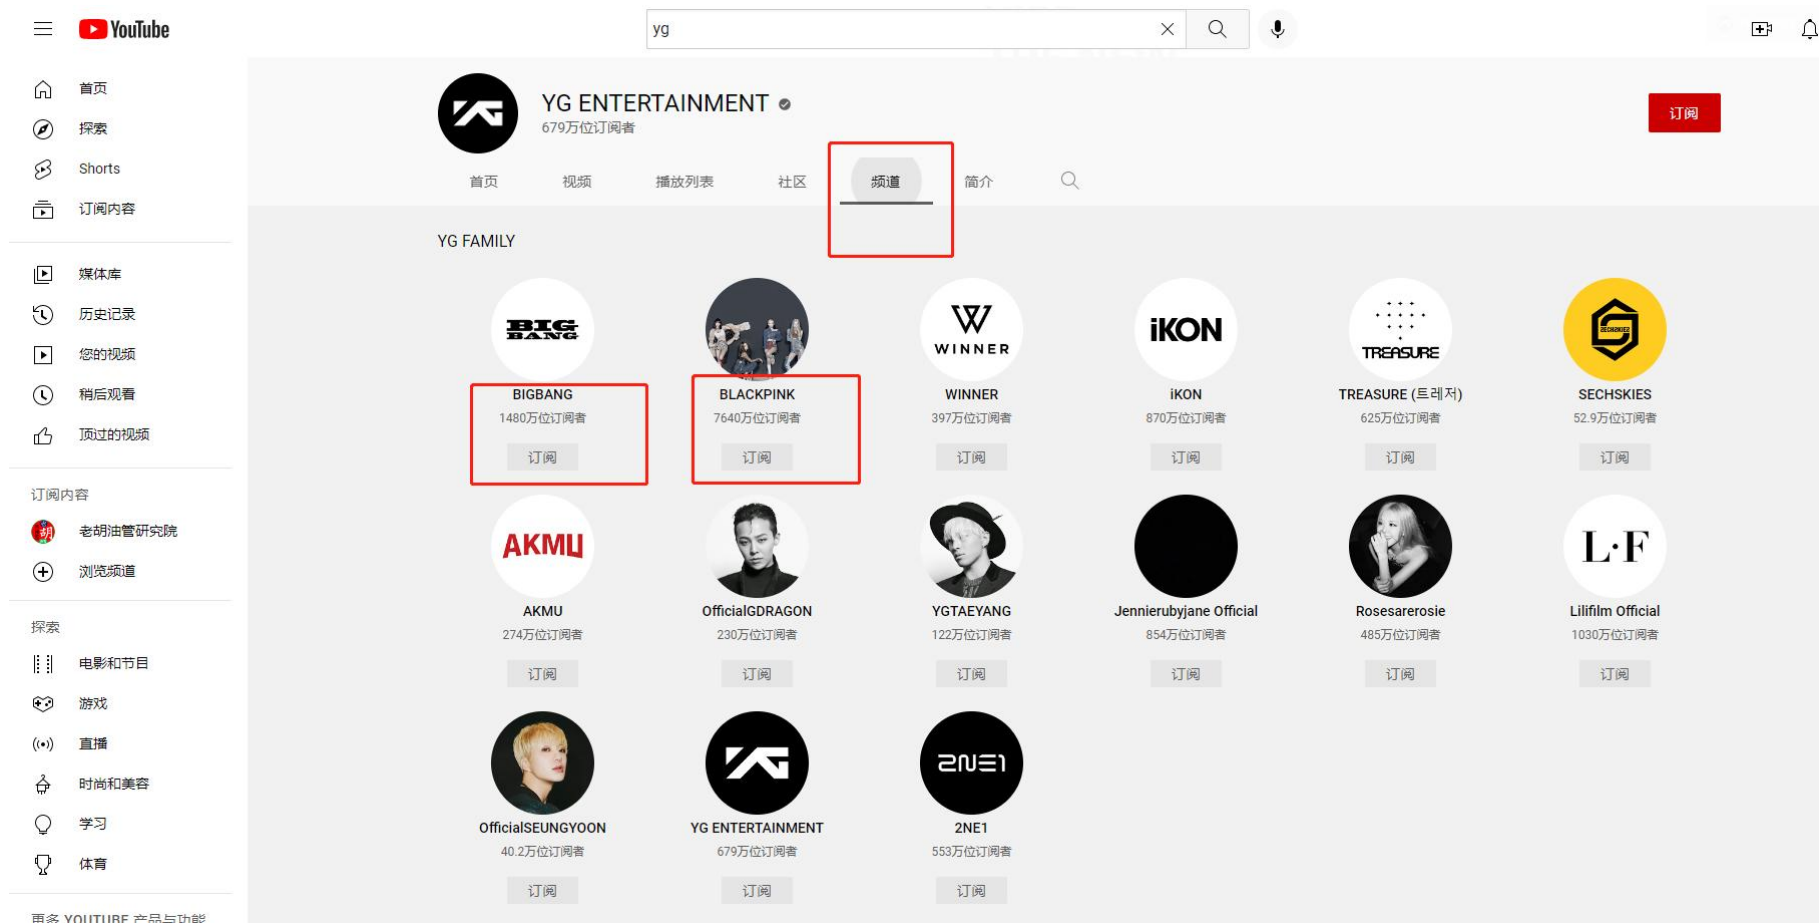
YouTube

yg

首页
探索
Shorts
订阅内容

媒体库
历史记录
您的视频
稍后观看
顶过的视频

订阅内容
老胡油管研究院
浏览频道

探索
电影和节目
游戏
直播
时尚和美容
学习
体育

更多 YOUTUBE 产品与功能

YG ENTERTAINMENT
679万位订阅者
订阅

首页 视频 播放列表 社区 频道 简介

YG FAMILY

BIG BANG
BIGBANG
1480万位订阅者
订阅

BLACKPINK
7640万位订阅者
订阅

WINNER
WINNER
397万位订阅者
订阅

iKON
iKON
870万位订阅者
订阅

TREASURE
TREASURE (트레저)
625万位订阅者
订阅

SECHSKIES
52.9万位订阅者
订阅

AKMU
AKMU
274万位订阅者
订阅

OfficialGDRAGON
230万位订阅者
订阅

YGTAEYANG
122万位订阅者
订阅

Jennierubyjane Official
854万位订阅者
订阅

Rosesarerosie
485万位订阅者
订阅

L·F
Lilifilm Official
1030万位订阅者
订阅

OfficialSEUNGYOON
40.2万位订阅者
订阅

YG ENTERTAINMENT
679万位订阅者
订阅

2NE1
2NE1
553万位订阅者
订阅